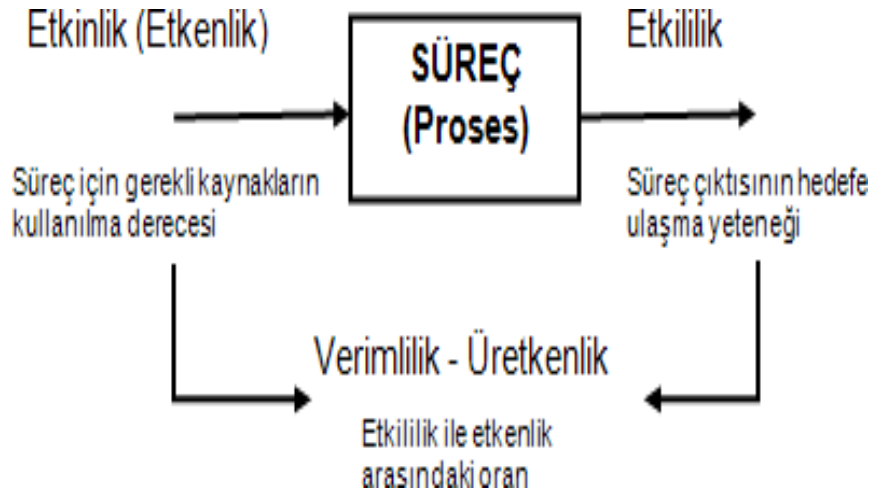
Etkinlik (Etkenlik)

SÜREÇ (Proses)

Etkililik

Süreç için gerekli kaynakların kullanılma derecesi

Süreç çıktısının hedefe ulaşma yeteneği

Verimlilik - Üretkenlik

Etkililik ile etkenlik arasındaki oran